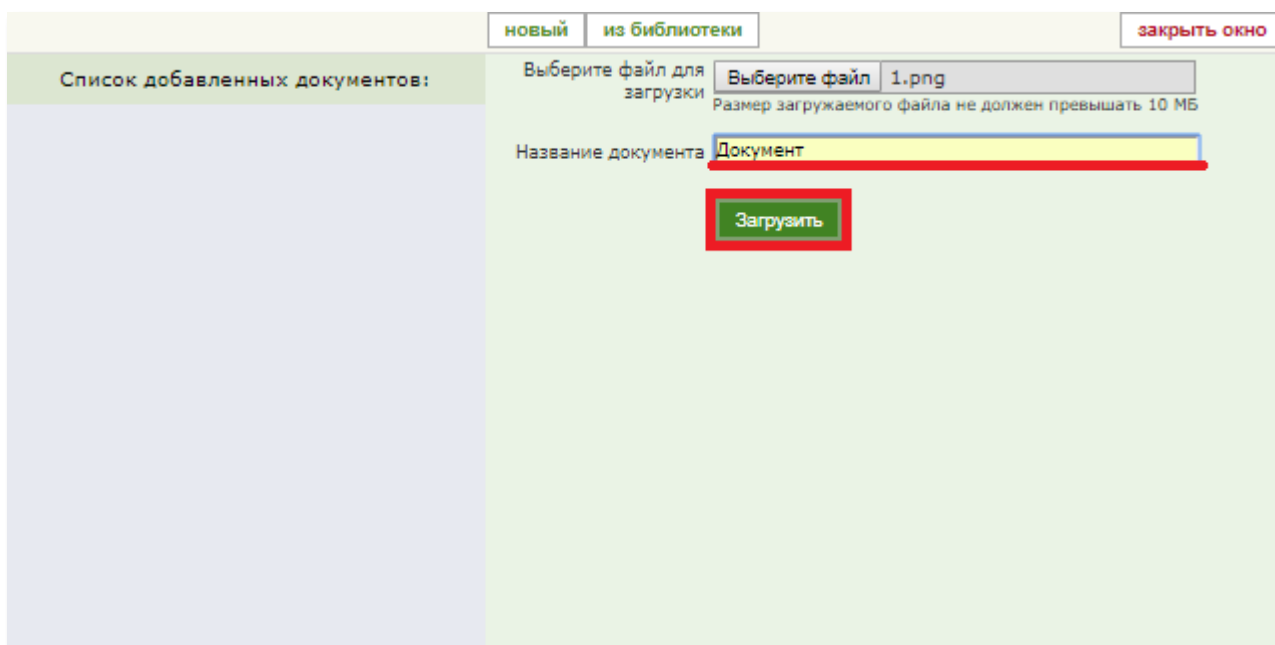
новый | из библиотеки

закрыть окно

Список добавленных документов:

Выберите файл для загрузки
Выберите файл 1.png
Размер загружаемого файла не должен превышать 10 МБ

Название документа Документ

Загрузить